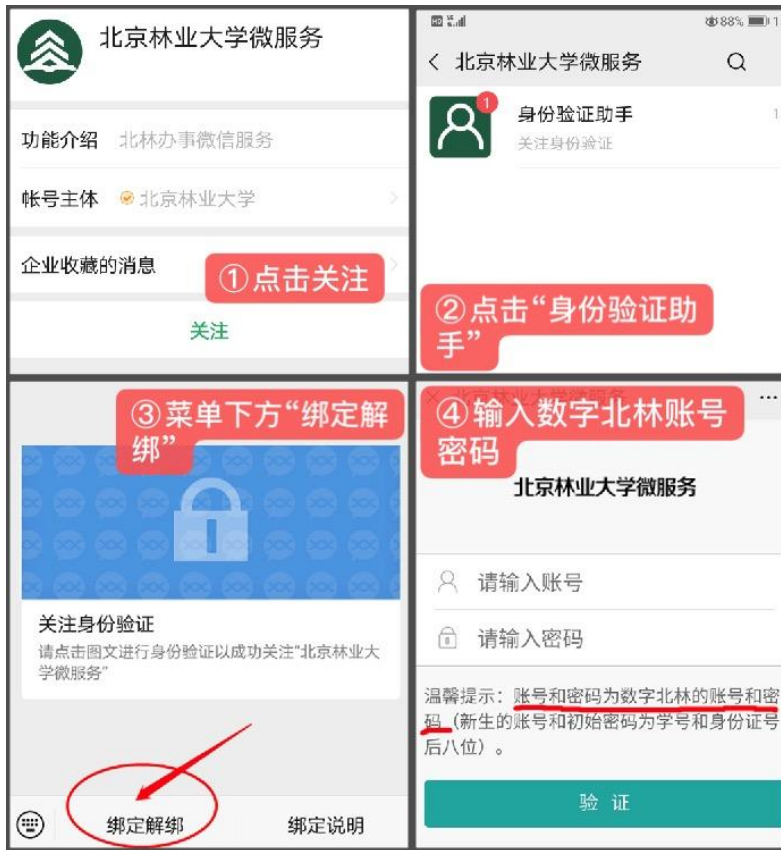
北京林业大学微服务

功能介绍 北林办事微信服务

帐号主体 北京林业大学

企业收藏的消息

①点击关注

关注

88%

< 北京林业大学微服务

1

身份验证助手

关注身份验证

②点击“身份验证助手”

③菜单下方“绑定解绑”

关注身份验证

请点击图文进行身份验证以成功关注"北京林业大学微服务"

绑定解绑

绑定说明

④输入数字北林账号密码

北京林业大学微服务

请输入账号

请输入密码

温馨提示：账号和密码为数字北林的账号和密码（新生的账号和初始密码为学号和身份证号后八位）。

验 证